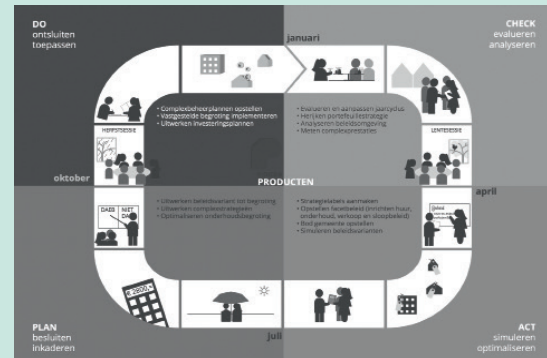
DO
ontsluiten
toepassen

CHECK
evalueren
analyseren

januari

• Complexbeheerplannen opstellen
• Vastgestelde begroting implementeren
• Uitwerken investeringsplannen

• Evalueren en aanpassen jaarcyclus
• Herijken portefeuillestrategie
• Analyseren beleidsomgeving
• Meten complexprestaties

HERFSTSESSIE

LENTESESSIE

oktober

PRODUCTEN

april

DAAR | NIET DAAR

• Uitwerken beleidsvariant tot begroting
• Uitwerken complexstrategieën
• Optimaliseren onderhoudsbegroting

• Strategielabels aanmaken
• Opstellen fasebeleid (inrichten huur, onderhoud, verkoop en sloopbeleid)
• Bod gemeente opstellen
• Simuleren beleidsvarianten

€ 2500,-

PLAN
besluiten
inkaderen

juli

ACT
simuleren
optimaliseren